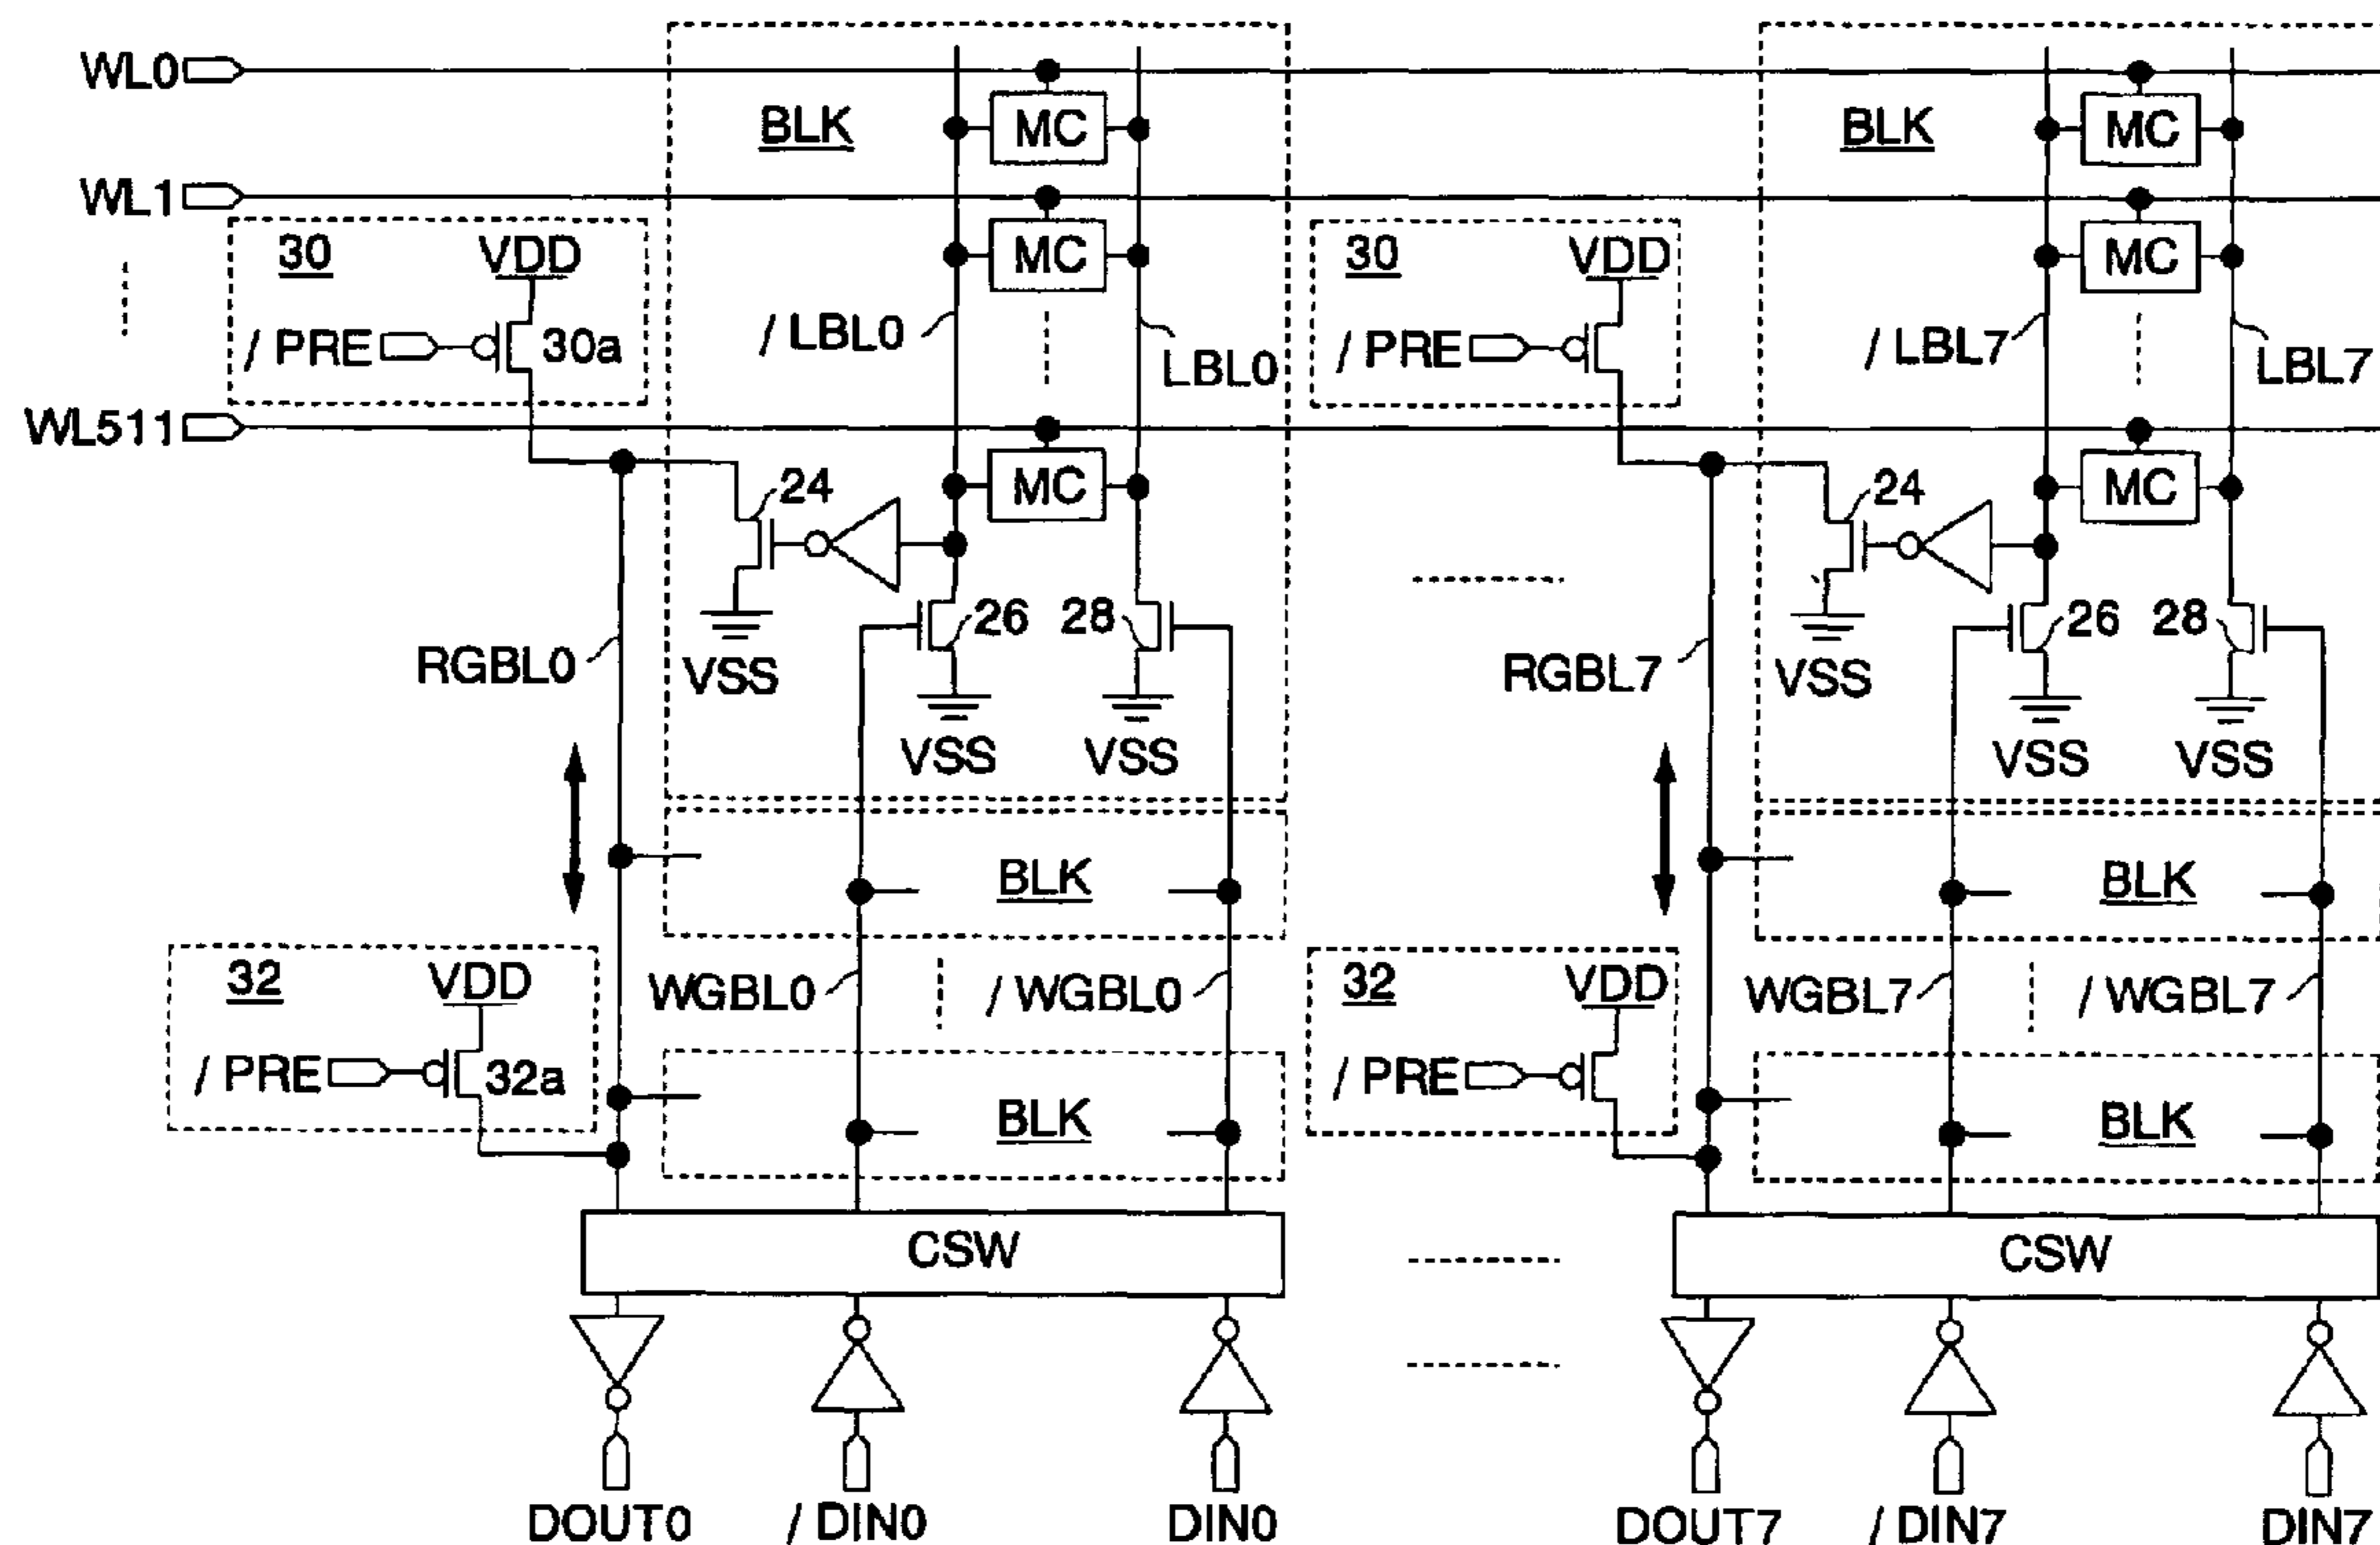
WL0
WL1
WL511
BLK
MC
MC
MC
30
VDD
/ PRE
30a
/ LBL0
LBL0
24
VSS
26
28
VSS
VSS
RGBL0
BLK
32
VDD
/ PRE
32a
WGBL0
/ WGBL0
BLK
CSW
DOUT0
/ DIN0
DIN0
BLK
MC
MC
MC
30
VDD
/ PRE
/ LBL7
LBL7
24
VSS
26
28
VSS
VSS
RGBL7
BLK
32
VDD
/ PRE
WGBL7
/ WGBL7
BLK
CSW
DOUT7
/ DIN7
DIN7